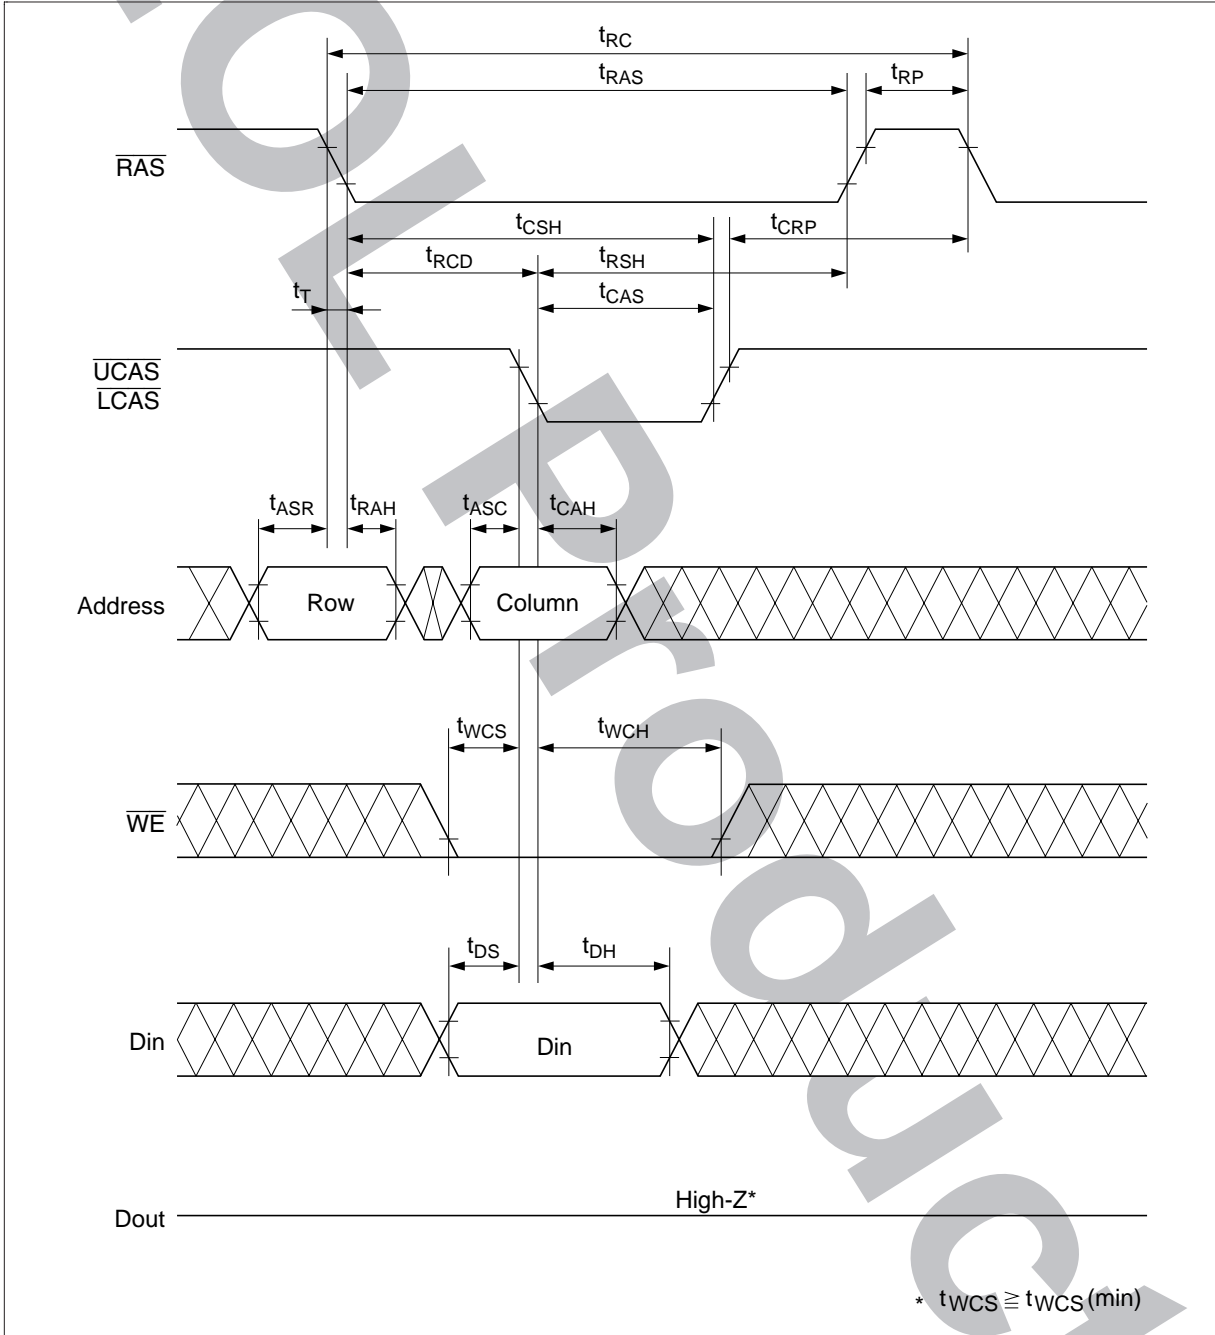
$t_{RC}$
$t_{RAS}$
$t_{RP}$
$\overline{RAS}$
$t_{CSH}$
$t_{CRP}$
$t_{RCD}$
$t_{RSH}$
$t_{T}$
$t_{CAS}$
$\overline{UCAS}$
$\overline{LCAS}$
$t_{ASR}$
$t_{RAH}$
$t_{ASC}$
$t_{CAH}$
Address
Row
Column
$t_{WCS}$
$t_{WCH}$
$\overline{WE}$
$t_{DS}$
$t_{DH}$
Din
Din
Dout
High-Z*
* $t_{WCS} \geqq t_{WCS}$ (min)